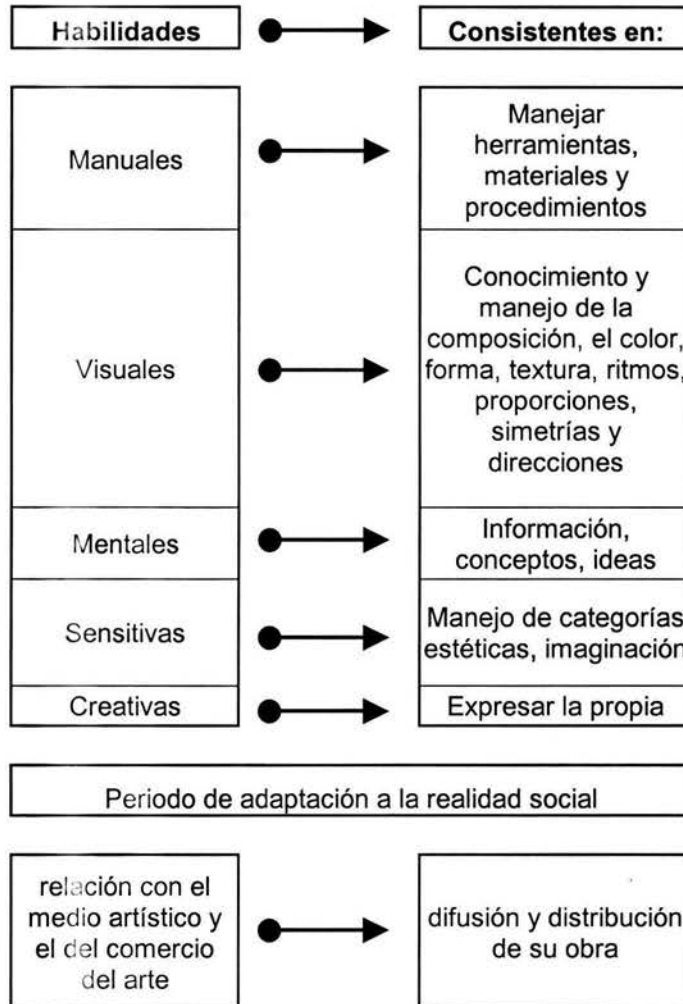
Habilidades

Consistentes en:

Manuales

Manejar herramientas, materiales y procedimientos

Visuales

Conocimiento y manejo de la composición, el color, forma, textura, ritmos, proporciones, simetrías y direcciones

Mentales

Información, conceptos, ideas

Sensitivas

Manejo de categorías estéticas, imaginación

Creativas

Expresar la propia

Periodo de adaptación a la realidad social

relación con el medio artístico y el del comercio del arte

difusión y distribución de su obra